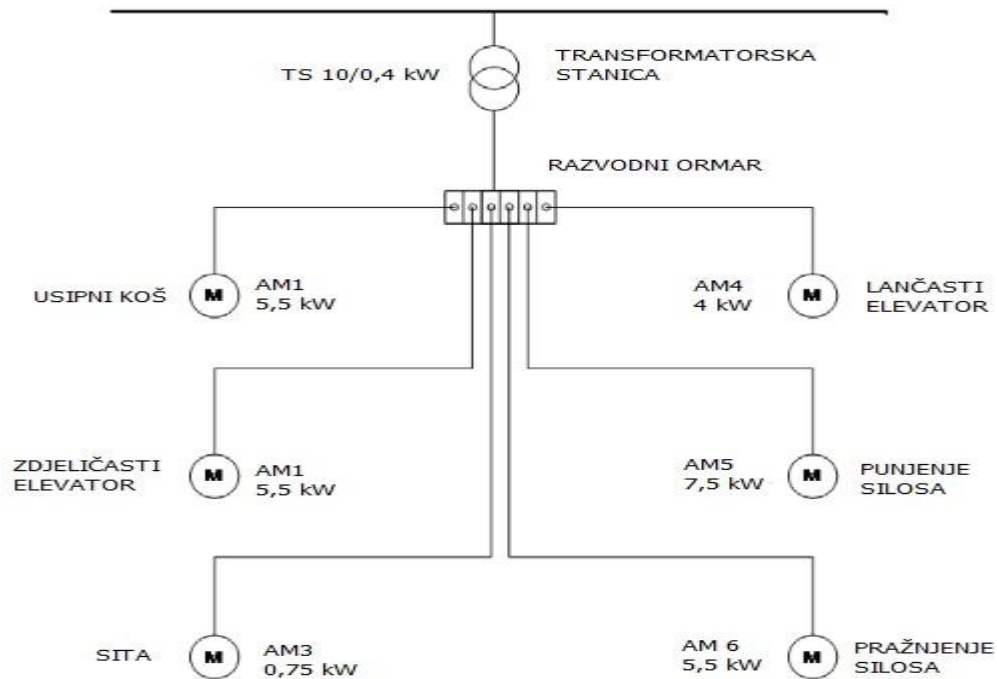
TS 10/0,4 kW

TRANSFORMATORSKA STANICA

RAZVODNI ORMAR

USIPNI KOŠ
M
AM1
5,5 kW

AM4
4 kW
M
LANČASTI ELEVATOR

ZDJELIČASTI ELEVATOR
M
AM1
5,5 kW

AM5
7,5 kW
M
PUNJENJE SILOSA

SITA
M
AM3
0,75 kW

AM 6
5,5 kW
M
PRAŽNJENJE SILOSA